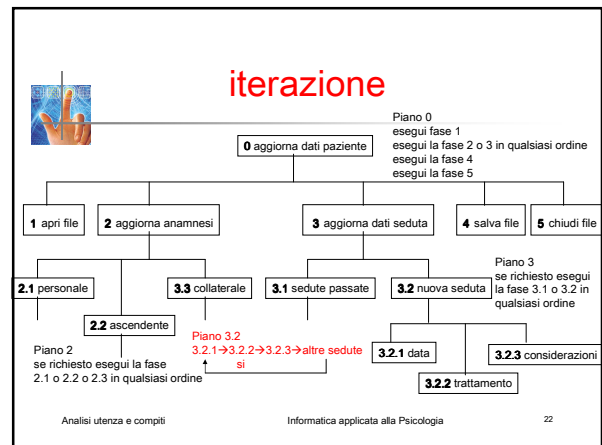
iterazione

Piano 0
esegui fase 1
esegui la fase 2 o 3 in qualsiasi ordine
esegui la fase 4
esegui la fase 5

**0** aggiorna dati paziente

**1** apri file

**2** aggiorna anamnesi

**3** aggiorna dati seduta

**4** salva file

**5** chiudi file

**2.1** personale

**2.2** ascendente

**3.3** collaterale

**3.1** sedute passate

**3.2** nuova seduta

Piano 3
se richiesto esegui la fase 3.1 o 3.2 in qualsiasi ordine

Piano 2
se richiesto esegui la fase 2.1 o 2.2 o 2.3 in qualsiasi ordine

Piano 3.2
3.2.1→3.2.2→3.2.3→altre sedute
si

**3.2.1** data

**3.2.2** trattamento

**3.2.3** considerazioni

Analisi utenza e compiti

Informatica applicata alla Psicologia

22